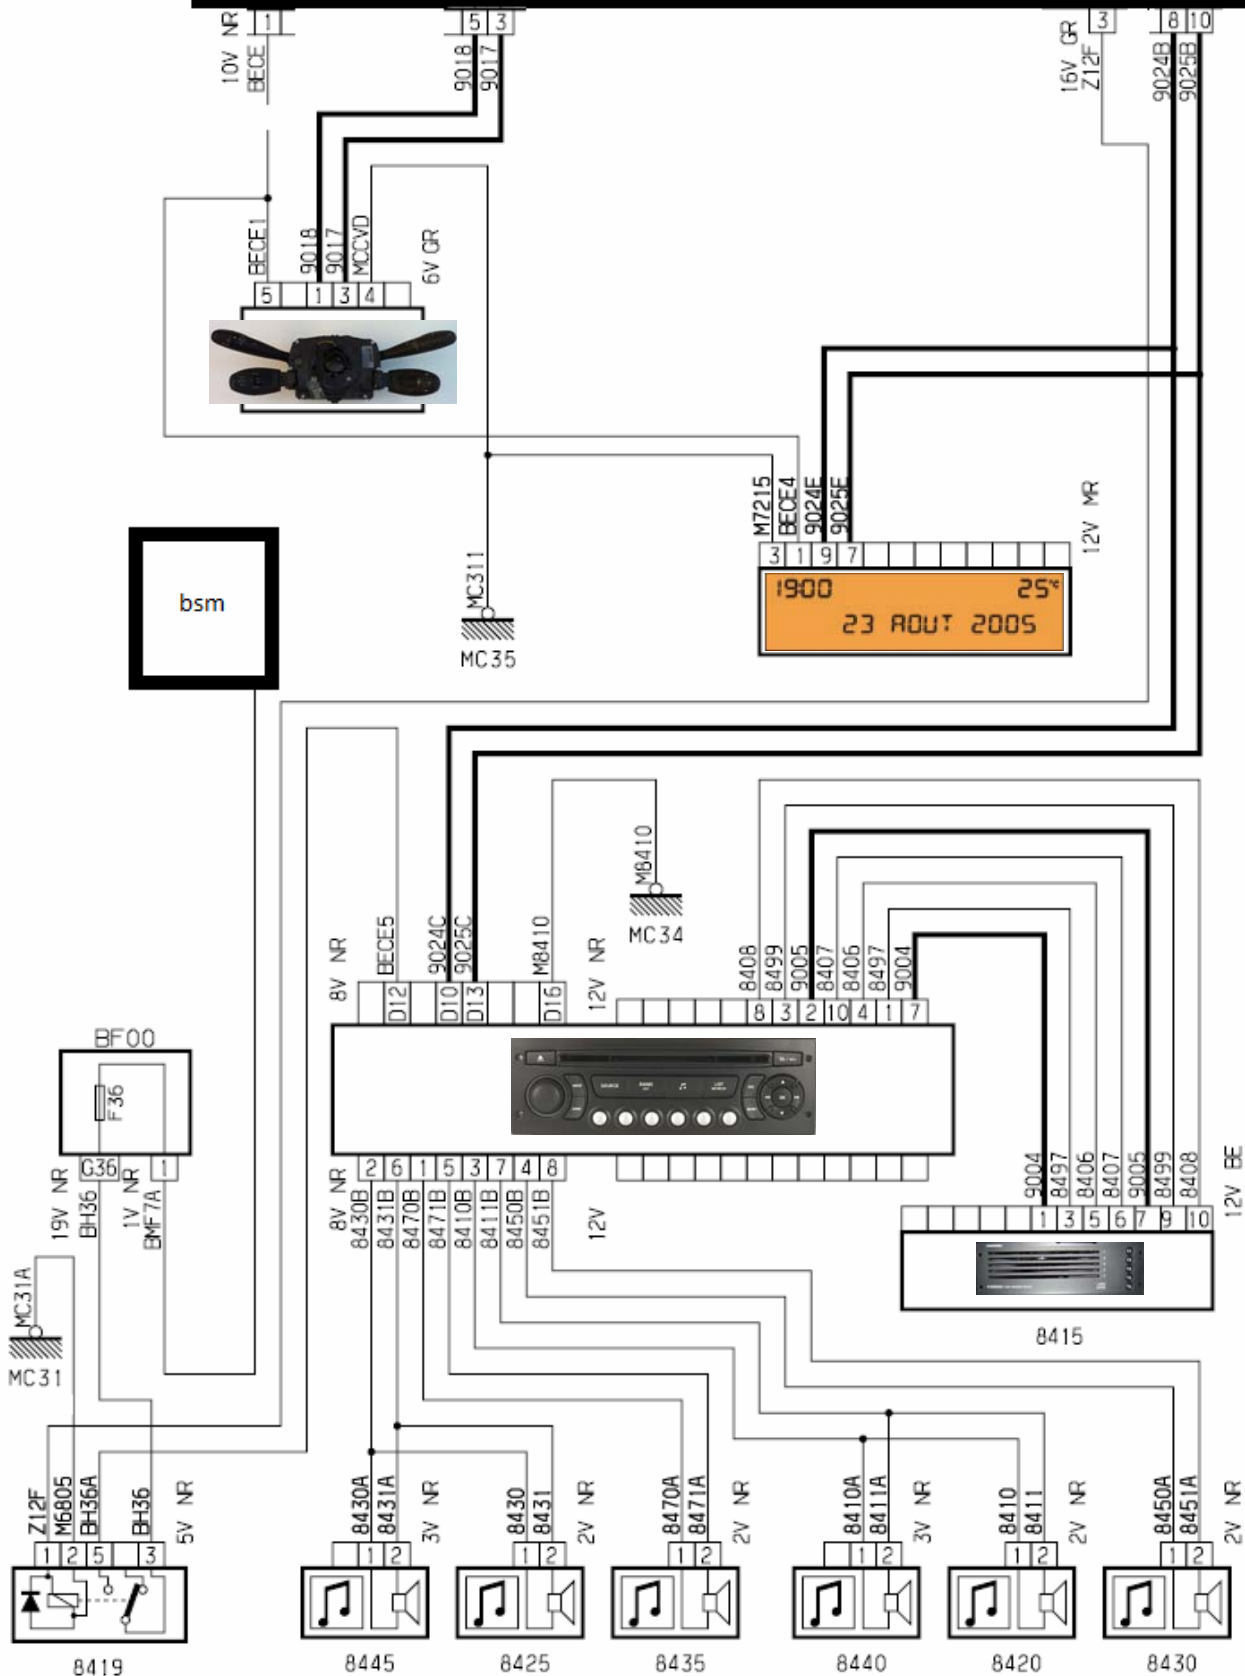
10V NR
1
BECE
5 3
9018
9017
16V GR
3
Z12F
8 10
9024B
9025B
BECE1
9018
9017
MCCVD
6V GR
5 1 3 4
M7215
BECE4
9024E
9025E
12V MR
3 1 9 7
1900 25°
23 AOUT 2005
bsm
MC311
MC35
MB410
MC34
8V NR
BECE5
9024C
9025C
MB410
12V NR
D12 D10 D13 D16
8408
8499
9005
8407
8406
8497
9004
8 3 2 10 4 1 7
BF00
F36
G36 1
19V NR
BH36
1V NR
BMF7A
8V NR
2 6 1 5 3 7 4 8
8430B
8431B
8470B
8471B
8410B
8411B
8450B
8451B
12V
9004
8497
8406
8407
9005
8499
8408
12V BE
1 3 5 6 7 9 10
8415
MC31A
MC31
Z12F
M6805
BH36A
BH36
5V NR
1 2 5 3
8419
8430A
8431A
3V NR
1 2
8445
8430
8431
2V NR
1 2
8425
8470A
8471A
2V NR
1 2
8435
8410A
8411A
3V NR
1 2
8440
8410
8411
2V NR
1 2
8420
8450A
8451A
2V NR
1 2
8430